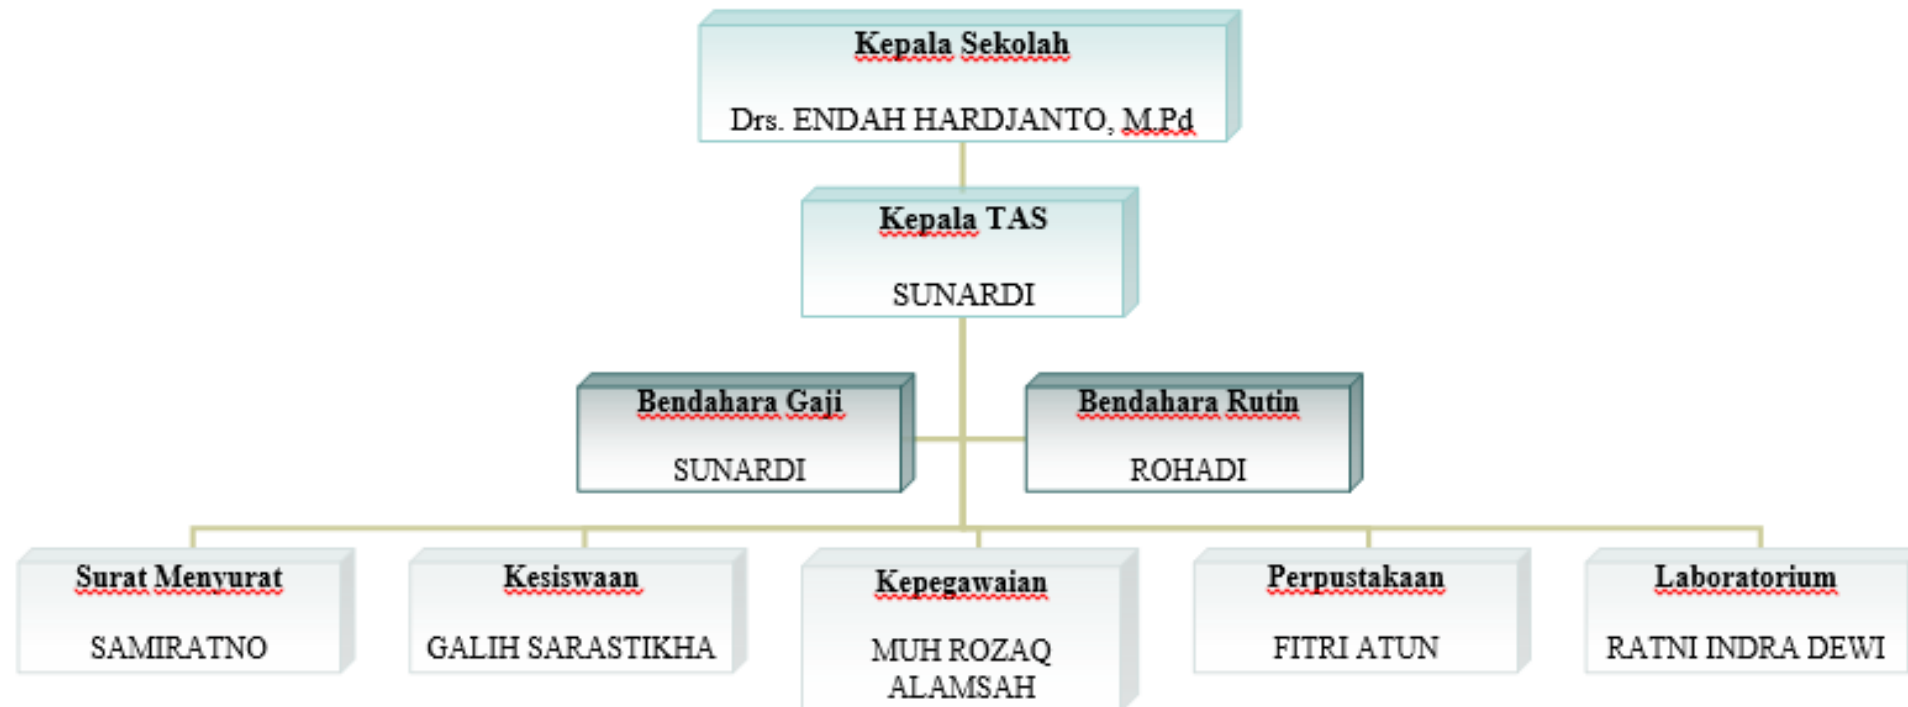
Kepala Sekolah

Drs. ENDAH HARDJANTO, M.Pd

Kepala TAS

SUNARDI

Bendahara Gaji

SUNARDI

Bendahara Rutin

ROHADI

Surat Menyurat

SAMIRATNO

Kesiswaan

GALIH SARASTIKHA

Kepegawaian

MUH ROZAQ ALAMSAH

Perpustakaan

FITRI ATUN

Laboratorium

RATNI INDRA DEWI